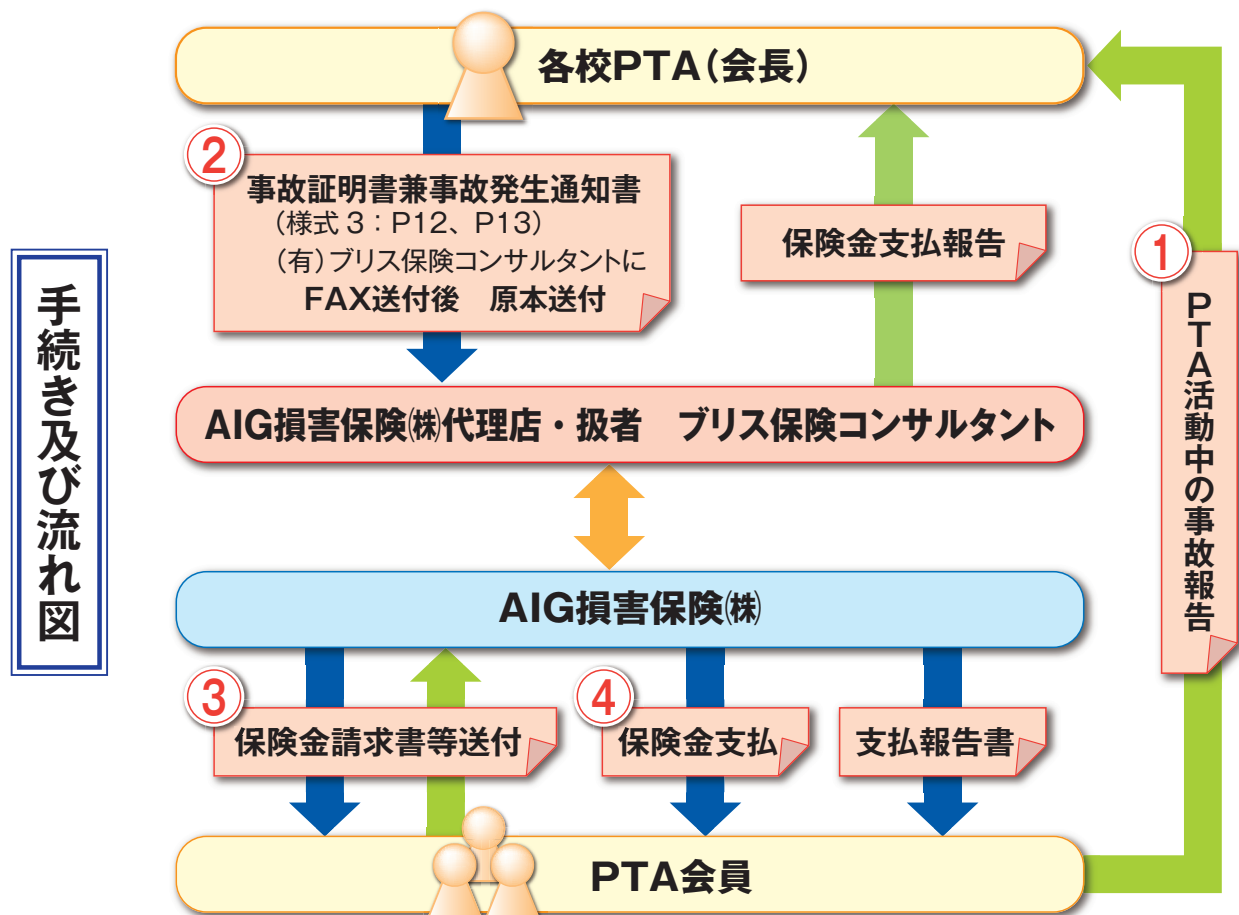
手続き及び流れ図

各校PTA（会長）

2
事故証明書兼事故発生通知書
（様式 3：P12、P13）
（有）ブリス保険コンサルタントに
FAX送付後　原本送付

保険金支払報告

1
PTA活動中の事故報告

AIG損害保険㈱代理店・扱者　ブリス保険コンサルタント

AIG損害保険㈱

3
保険金請求書等送付

4
保険金支払

支払報告書

PTA会員